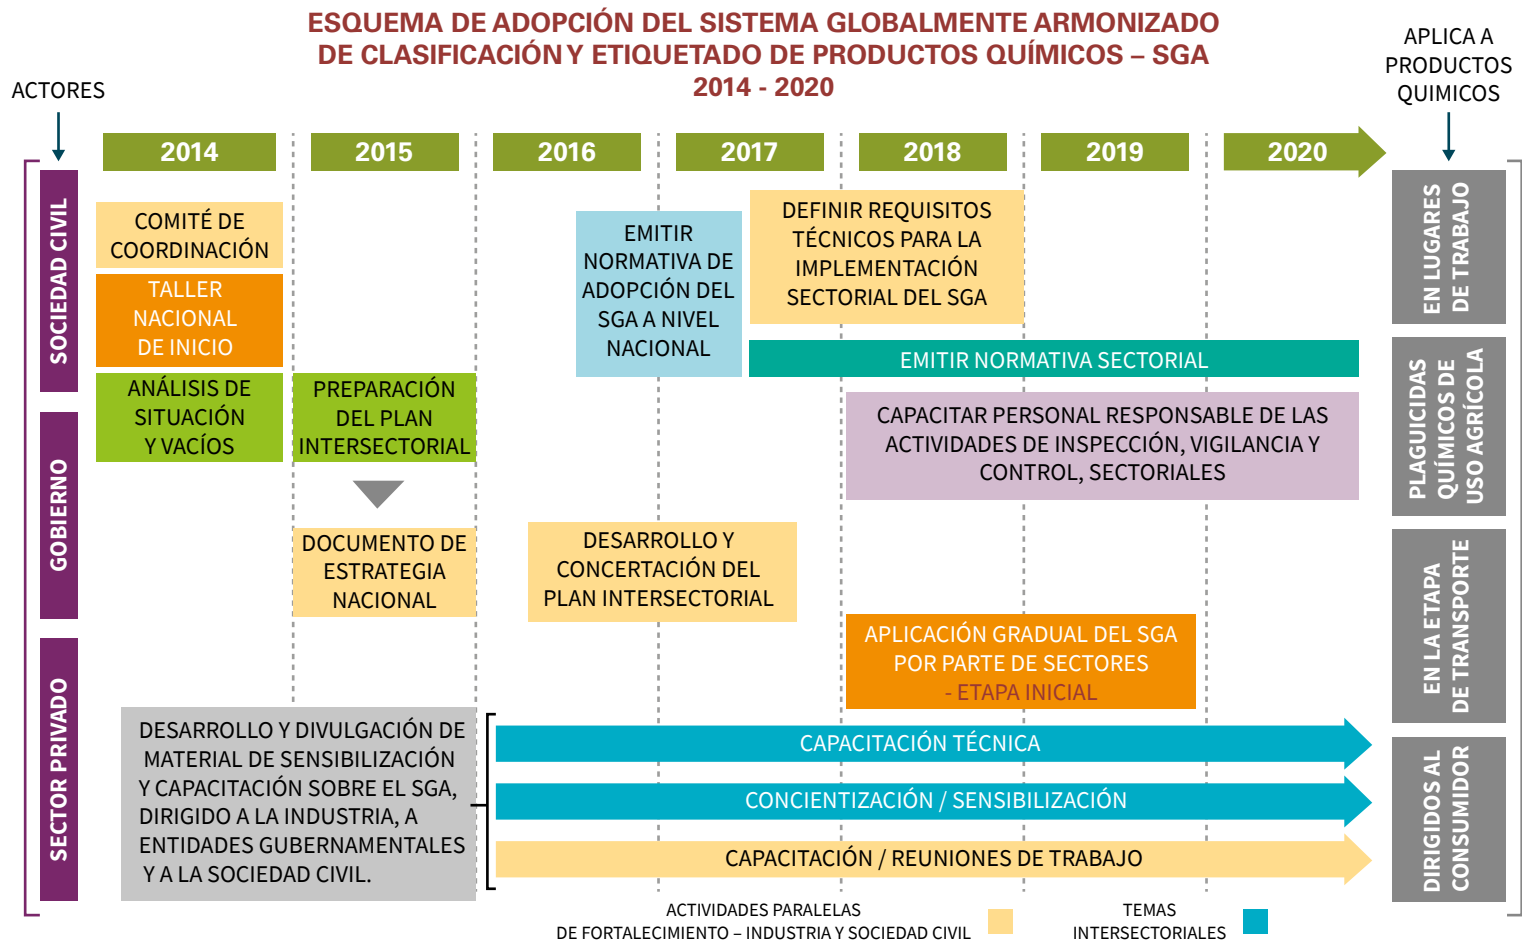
ESQUEMA DE ADOPCIÓN DEL SISTEMA GLOBALMENTE ARMONIZADO DE CLASIFICACIÓN Y ETIQUETADO DE PRODUCTOS QUÍMICOS – SGA 2014 - 2020

ACTORES

APLICA A PRODUCTOS QUIMICOS

2014

2015

2016

2017

2018

2019

2020

SOCIEDAD CIVIL

GOBIERNO

SECTOR PRIVADO

COMITÉ DE COORDINACIÓN

TALLER NACIONAL DE INICIO

ANÁLISIS DE SITUACIÓN Y VACÍOS

PREPARACIÓN DEL PLAN INTERSECTORIAL

DOCUMENTO DE ESTRATEGIA NACIONAL

EMITIR NORMATIVA DE ADOPCIÓN DEL SGA A NIVEL NACIONAL

DEFINIR REQUISITOS TÉCNICOS PARA LA IMPLEMENTACIÓN SECTORIAL DEL SGA

EMITIR NORMATIVA SECTORIAL

CAPACITAR PERSONAL RESPONSABLE DE LAS ACTIVIDADES DE INSPECCIÓN, VIGILANCIA Y CONTROL, SECTORIALES

DESARROLLO Y CONCERTACIÓN DEL PLAN INTERSECTORIAL

APLICACIÓN GRADUAL DEL SGA POR PARTE DE SECTORES - ETAPA INICIAL

DESARROLLO Y DIVULGACIÓN DE MATERIAL DE SENSIBILIZACIÓN Y CAPACITACIÓN SOBRE EL SGA, DIRIGIDO A LA INDUSTRIA, A ENTIDADES GUBERNAMENTALES Y A LA SOCIEDAD CIVIL.

CAPACITACIÓN TÉCNICA

CONCIENTIZACIÓN / SENSIBILIZACIÓN

CAPACITACIÓN / REUNIONES DE TRABAJO

EN LUGARES DE TRABAJO

PLAGUICIDAS QUÍMICOS DE USO AGRÍCOLA

EN LA ETAPA DE TRANSPORTE

DIRIGIDOS AL CONSUMIDOR

ACTIVIDADES PARALELAS DE FORTALECIMIENTO – INDUSTRIA Y SOCIEDAD CIVIL

TEMAS INTERSECTORIALES